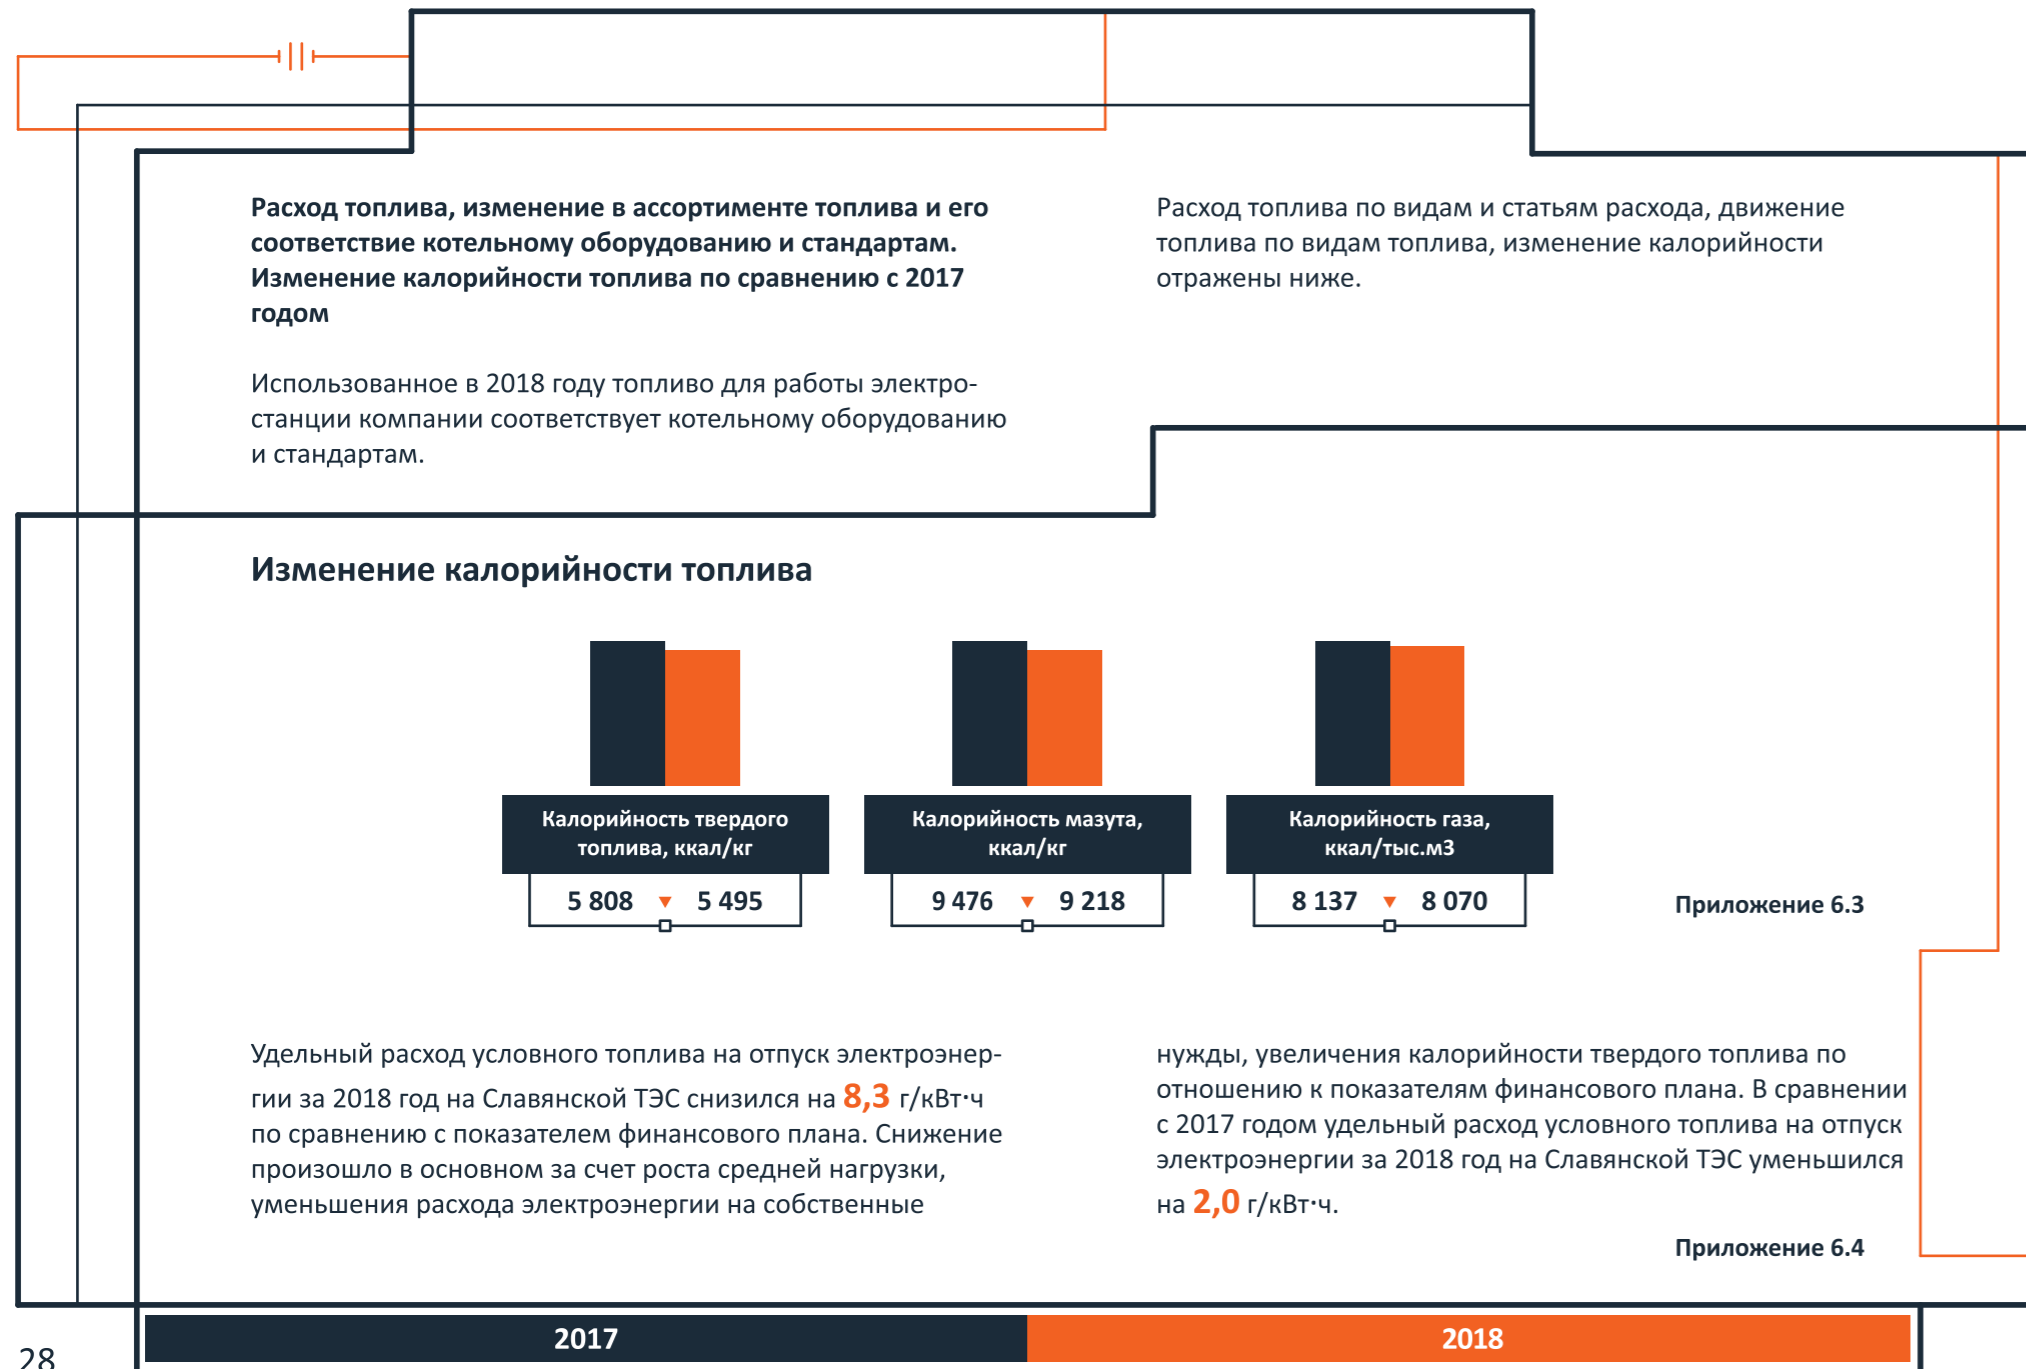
**Расход топлива, изменение в ассортименте топлива и его соответствие котельному оборудованию и стандартам. Изменение калорийности топлива по сравнению с 2017 годом**

Использованное в 2018 году топливо для работы электростанции компании соответствует котельному оборудованию и стандартам.

Расход топлива по видам и статьям расхода, движение топлива по видам топлива, изменение калорийности отражены ниже.

**Изменение калорийности топлива**

Калорийность твердого топлива, ккал/кг
5 808 ▼ 5 495

Калорийность мазута, ккал/кг
9 476 ▼ 9 218

Калорийность газа, ккал/тыс.м3
8 137 ▼ 8 070

Приложение 6.3

Удельный расход условного топлива на отпуск электроэнергии за 2018 год на Славянской ТЭС снизился на 8,3 г/кВт·ч по сравнению с показателем финансового плана. Снижение произошло в основном за счет роста средней нагрузки, уменьшения расхода электроэнергии на собственные нужды, увеличения калорийности твердого топлива по отношению к показателям финансового плана. В сравнении с 2017 годом удельный расход условного топлива на отпуск электроэнергии за 2018 год на Славянской ТЭС уменьшился на 2,0 г/кВт·ч.

Приложение 6.4

2017
2018

28